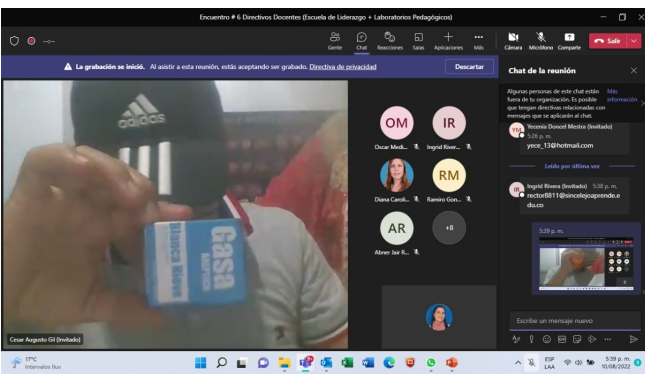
Encuentro # 6 Directivos Docentes (Escuela de Liderazgo + Laboratorios Pedagógicos)

Gente Chat Reacciones Salas Aplicaciones Más Cámara Micrófono Comparte Salir

La grabación se inició. Al asistir a esta reunión, estás aceptando ser grabado. Directiva de privacidad

Descartar

Chat de la reunión

Algunas personas de este chat están fuera de tu organización. Es posible que tengan directivas relacionadas con mensajes que se aplicarán al chat. Más información

YD Yecenia Doncel Mestra (Invitado) 5:26 p. m.
yece_13@hotmail.com

Leído por última vez

IR Ingrid Rivera (Invitado) 5:38 p. m.
rector8811@sincelejoaprende.edu.co

5:39 p. m.

Escribe un mensaje nuevo

OM Oscar Medi...
IR Ingrid River...
Diana Caroli...
RM Ramiro Gon...
AR Abner Jair R...
+8

adidas
Casa Blanca Nieves

Cesar Augusto Gil (Invitado)

17°C Intervalos lluv

ESP LAA 5:39 p. m. 10/08/2022